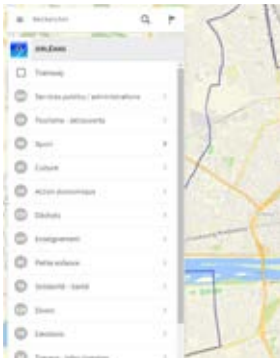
Rechercher

ORLÉANS

Travaux

Services publics / administrations

Tourisme - découverte

Sport

Culture

Action économique

Déchets

Enseignement

Petite enfance

Solidarité - Santé

Divers

Elections

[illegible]